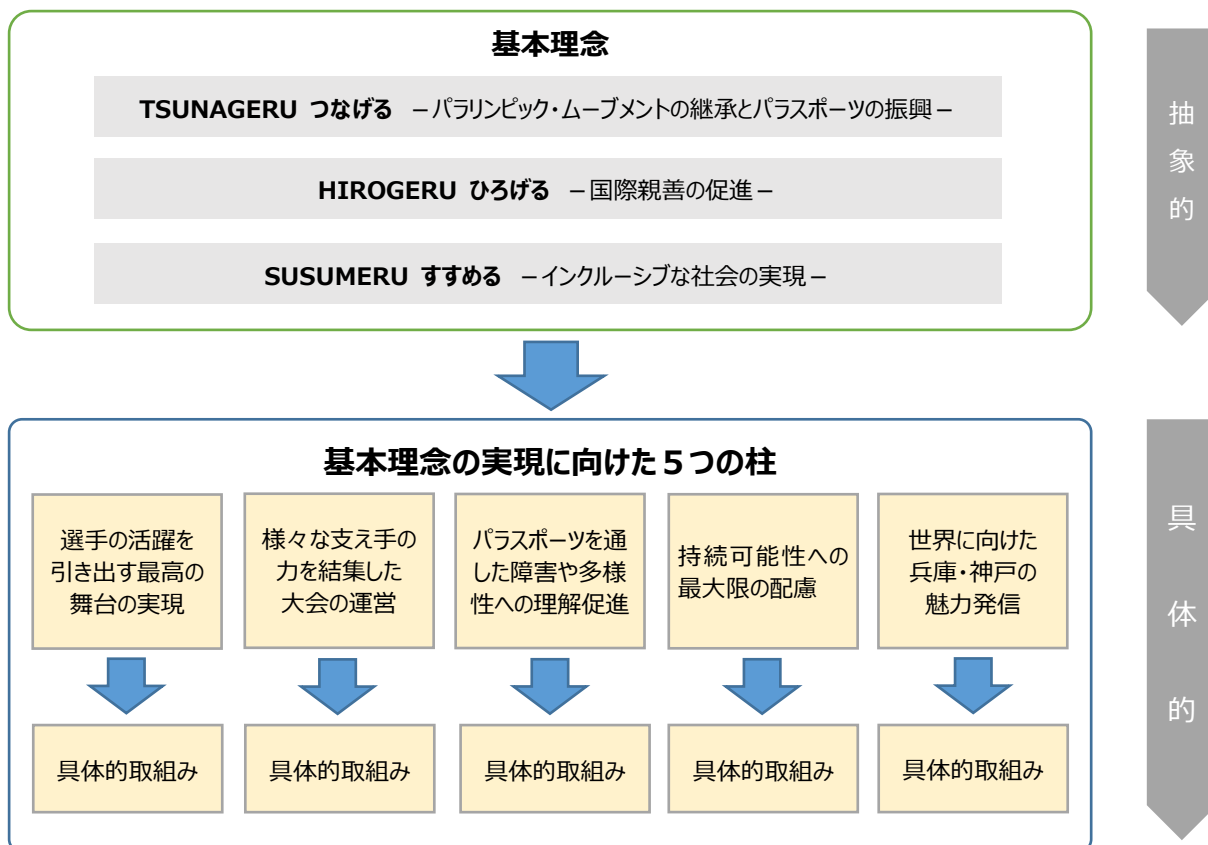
基本理念

TSUNAGERU つなげる －パラリンピック・ムーブメントの継承とパラスポーツの振興－

HIROGERU ひろげる －国際親善の促進－

SUSUMERU すすめる －インクルーシブな社会の実現－

抽象的

基本理念の実現に向けた５つの柱

選手の活躍を引き出す最高の舞台の実現

様々な支え手の力を結集した大会の運営

パラスポーツを通した障害や多様性への理解促進

持続可能性への最大限の配慮

世界に向けた兵庫・神戸の魅力発信

具体的取組み

具体的取組み

具体的取組み

具体的取組み

具体的取組み

具体的